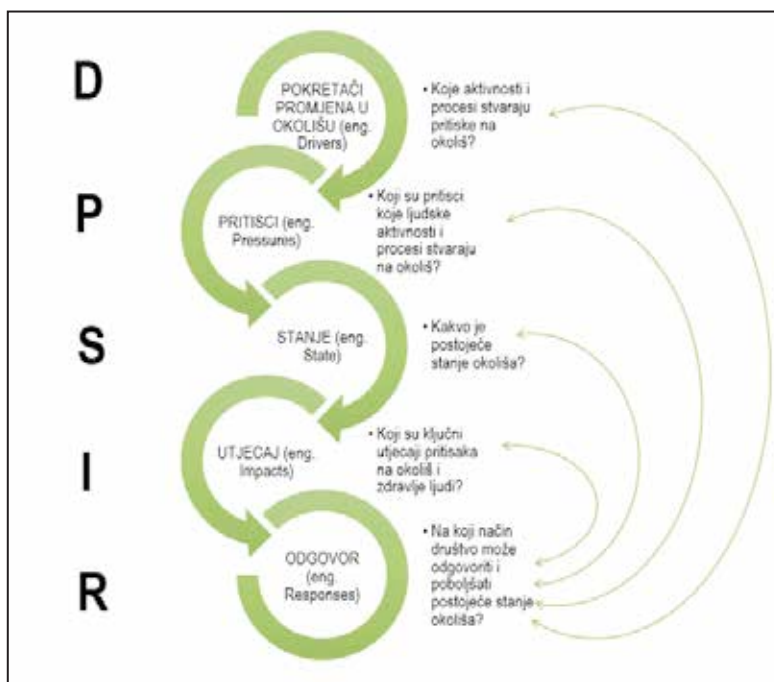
D

POKRETAČI PROMJENA U OKOLIŠU (eng. Drivers)

• Koje aktivnosti i procesi stvaraju pritiske na okoliš?

P

PRITISCI (eng. Pressures)

• Koji su pritisci koje ljudske aktivnosti i procesi stvaraju na okoliš?

S

STANJE (eng. State)

• Kakvo je postojeće stanje okoliša?

I

UTJECAJ (eng. Impacts)

• Koji su ključni utjecaji pritisaka na okoliš i zdravlje ljudi?

R

ODGOVOR (eng. Responses)

• Na koji način društvo može odgovoriti i poboljšati postojeće stanje okoliša?